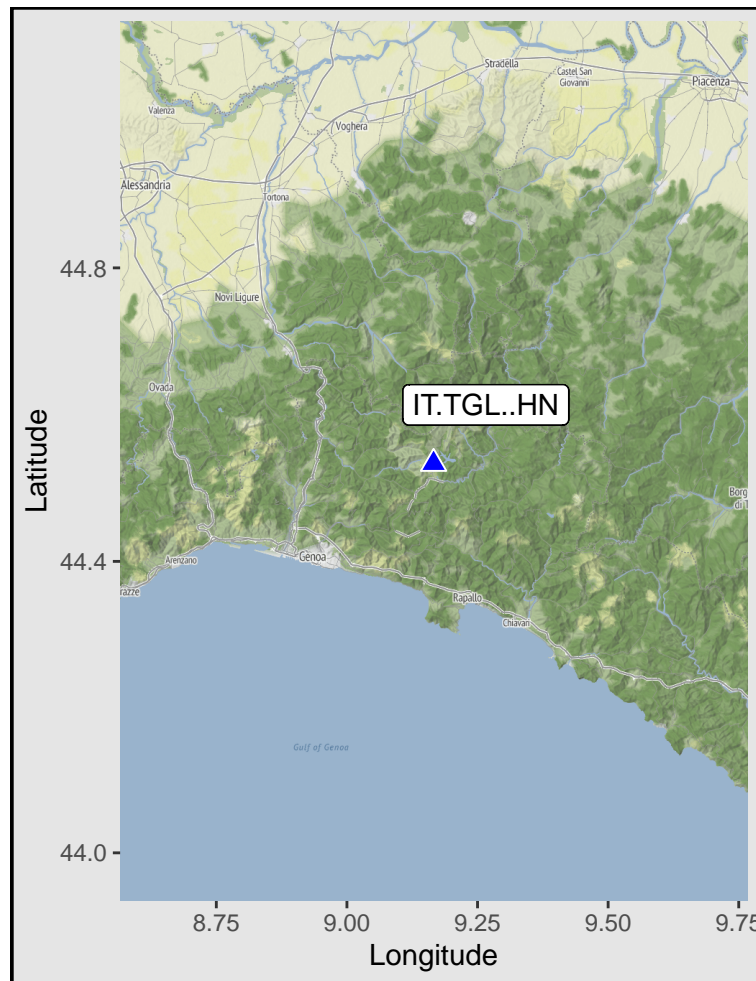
Stradella
Castel San Giovanni
Piacenza
Valenza
Voghera
Alessandria
Tortona
Novi Ligure
Ovada
IT.TGL..HN
Borg
di T
Arenzano
razze
Genoa
Rapallo
Chiavari
Gulf of Genoa

44.8
44.4
44.0
Latitude

8.75
9.00
9.25
9.50
9.75
Longitude